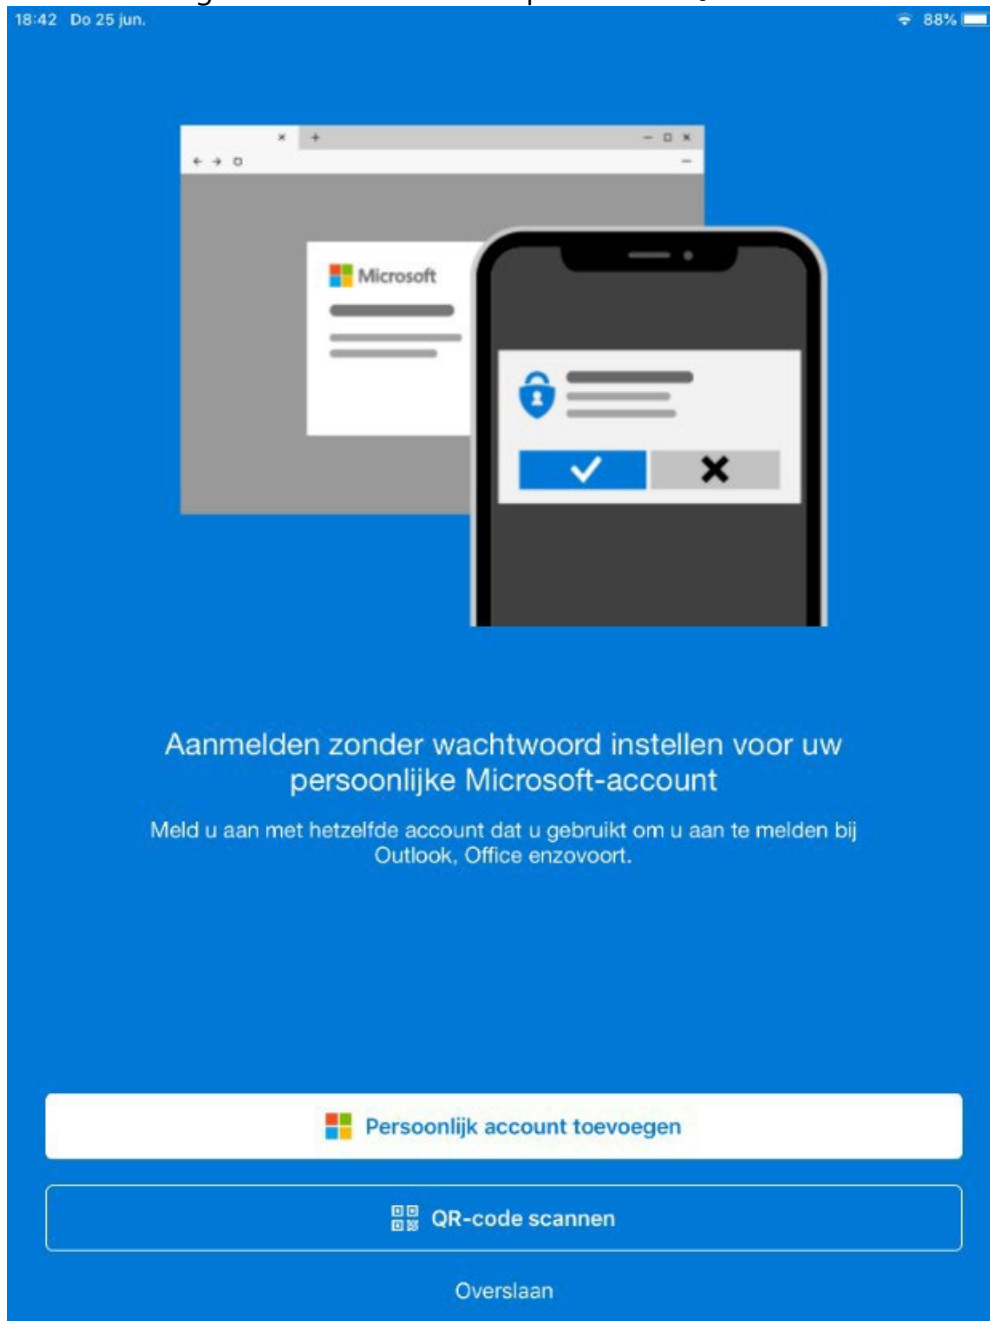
18:42 Do 25 jun.

88%

Microsoft

Aanmelden zonder wachtwoord instellen voor uw persoonlijke Microsoft-account

Meld u aan met hetzelfde account dat u gebruikt om u aan te melden bij Outlook, Office enzovoort.

Persoonlijk account toevoegen

QR-code scannen

Overslaan